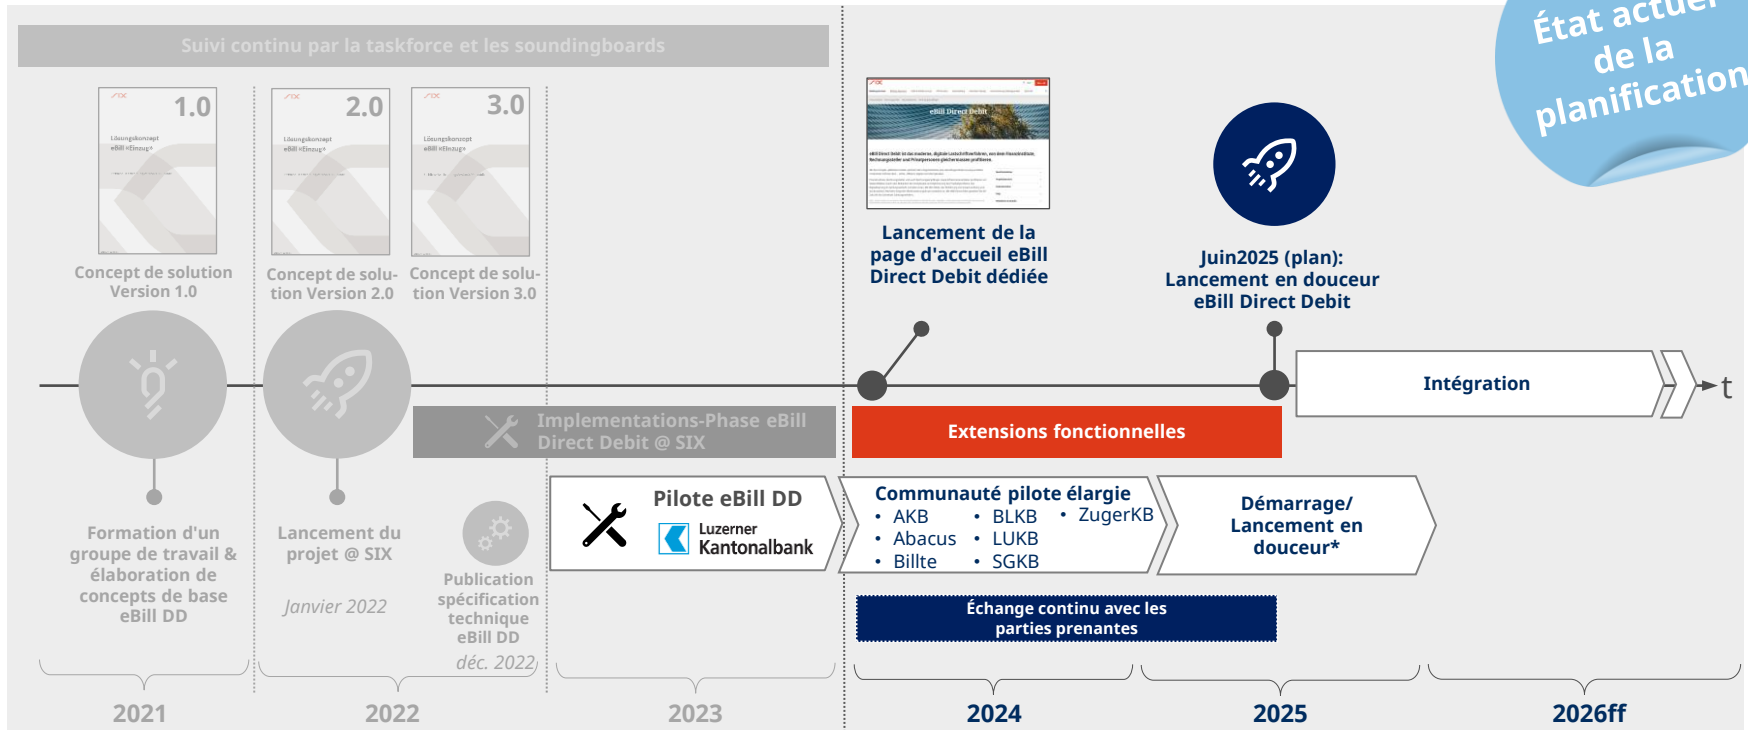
Suivi continu par la taskforce et les soundingboards

État actuel de la planification

1.0
Lösungskonzept
eBill «Einzug»

Concept de solution Version 1.0

2.0
Lösungskonzept
eBill «Einzug»

Concept de solution Version 2.0

3.0
Lösungskonzept
eBill «Einzug»

Concept de solution Version 3.0

eBill Direct Debit

Lancement de la page d'accueil eBill Direct Debit dédiée

Juin2025 (plan):
Lancement en douceur eBill Direct Debit

Intégration

t

Implementations-Phase eBill Direct Debit @ SIX

Extensions fonctionnelles

Formation d'un groupe de travail & élaboration de concepts de base eBill DD

Lancement du projet @ SIX

Janvier 2022

Publication spécification technique eBill DD

déc. 2022

Pilote eBill DD

Luzerner Kantonalbank

Communauté pilote élargie
• AKB
• Abacus
• Billte
• BLKB
• LUKB
• SGKB
• ZugerKB

Démarrage/ Lancement en douceur*

Échange continu avec les parties prenantes

2021

2022

2023

2024

2025

2026ff